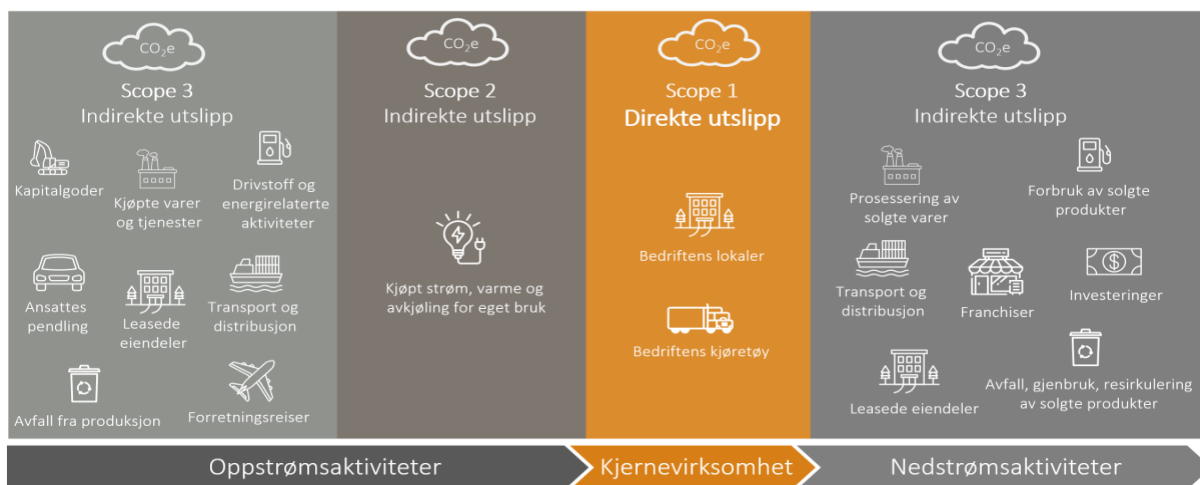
$CO_2e$

Scope 3
Indirekte utslipp

Kapitalgoder

Kjøpte varer og tjenester

Drivstoff og energirelaterte aktiviteter

Ansattes pendling

Leasede eiendeler

Transport og distribusjon

Avfall fra produksjon

Forretningsreiser

$CO_2e$

Scope 2
Indirekte utslipp

Kjøpt strøm, varme og avkjøling for eget bruk

$CO_2e$

Scope 1
Direkte utslipp

Bedriftens lokaler

Bedriftens kjøretøy

$CO_2e$

Scope 3
Indirekte utslipp

Prosessering av solgte varer

Forbruk av solgte produkter

Transport og distribusjon

Franchiser

Investeringer

Leasede eiendeler

Avfall, gjenbruk, resirkulering av solgte produkter

Oppstrømsaktiviteter

Kjernevirksomhet

Nedstrømsaktiviteter